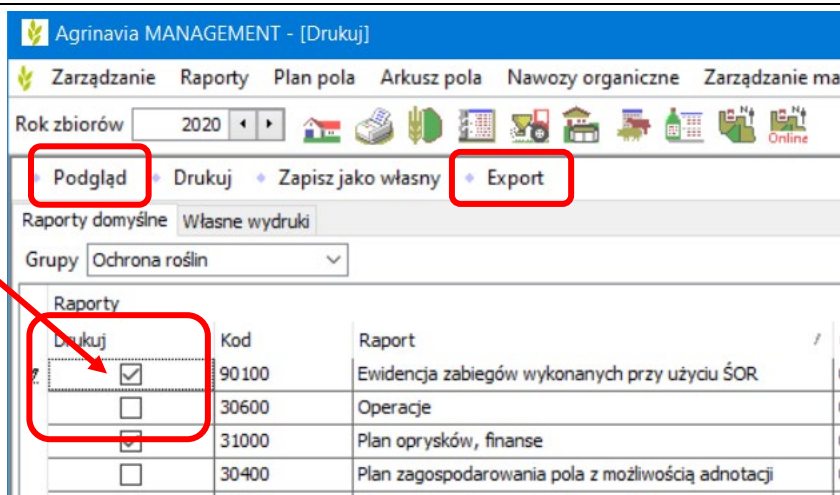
Agrinavia MANAGEMENT - [Drukuj]

Zarządzanie Raporty Plan pola Arkusz pola Nawozy organiczne Zarządzanie ma

Rok zbiorów 2020

Online

Podgląd Drukuj Zapisz jako własny Export

Raporty domyślne Własne wydruki

Grupy Ochrona roślin

Raporty

| Drukuj | Kod | Raport |
|---|---|---|
| ☑ | 90100 | Ewidencja zabiegów wykonanych przy użyciu ŚOR |
| ☐ | 30600 | Operacje |
| ☑ | 31000 | Plan oprysków, finanse |
| ☐ | 30400 | Plan zagospodarowania pola z możliwością adnotacji |